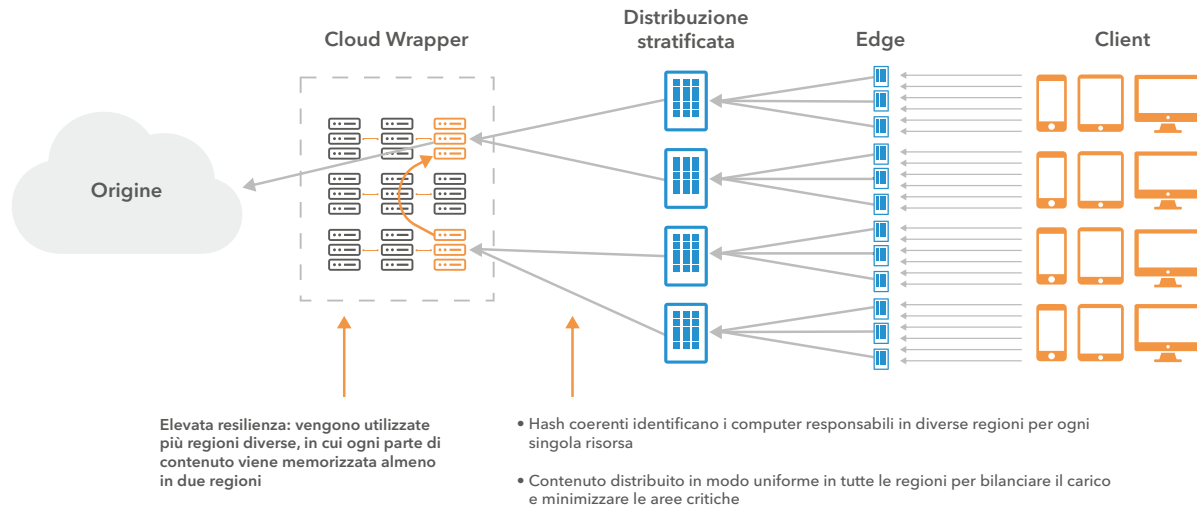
Cloud Wrapper

Distribuzione stratificata

Edge

Client

Origine

Elevata resilienza: vengono utilizzate più regioni diverse, in cui ogni parte di contenuto viene memorizzata almeno in due regioni

• Hash coerenti identificano i computer responsabili in diverse regioni per ogni singola risorsa

• Contenuto distribuito in modo uniforme in tutte le regioni per bilanciare il carico e minimizzare le aree critiche